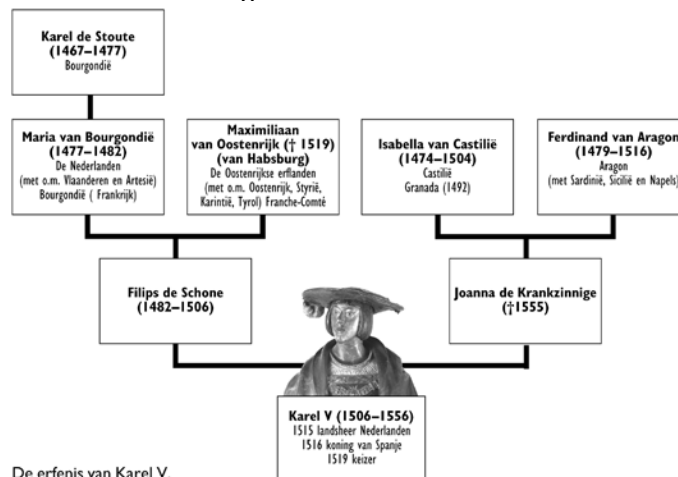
Karel de Stoute
(1467–1477)
Bourgondië

Maria van Bourgondië
(1477–1482)
De Nederlanden
(met o.m. Vlaanderen en Artesië)
Bourgondië ( Frankrijk)

Maximiliaan
van Oostenrijk († 1519)
(van Habsburg)
De Oostenrijkse erflanden
(met o.m. Oostenrijk, Styrië, Karintië, Tyrol) Franche-Comté

Isabella van Castilië
(1474–1504)
Castilië
Granada (1492)

Ferdinand van Aragon
(1479–1516)
Aragon
(met Sardinië, Sicilië en Napels)

Filips de Schone
(1482–1506)

Joanna de Krankzinnige
(†1555)

Karel V (1506–1556)
1515 landsheer Nederlanden
1516 koning van Spanje
1519 keizer

De erfenis van Karel V.